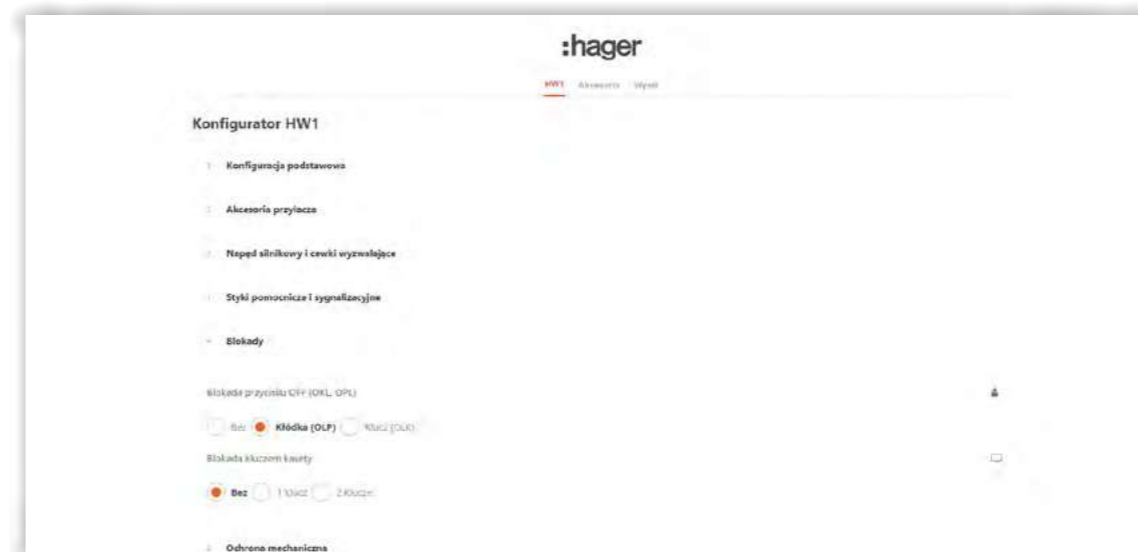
:hager

HW1 Akcesoria Wynik

Konfigurator HW1

Konfiguracja podstawowa

Akcesoria przyłącza

Napęd silnikowy i cewki wyzwalające

Styki pomocnicze i sygnalizacyjne

Blokady

Blokada przycisku OFF (OKL, OPL)

Bez Kłódka (OLP) Klucz (OLK)

Blokada kluczem kasety

Bez 1 klucz 2 Klucze

Ochrona mechaniczna